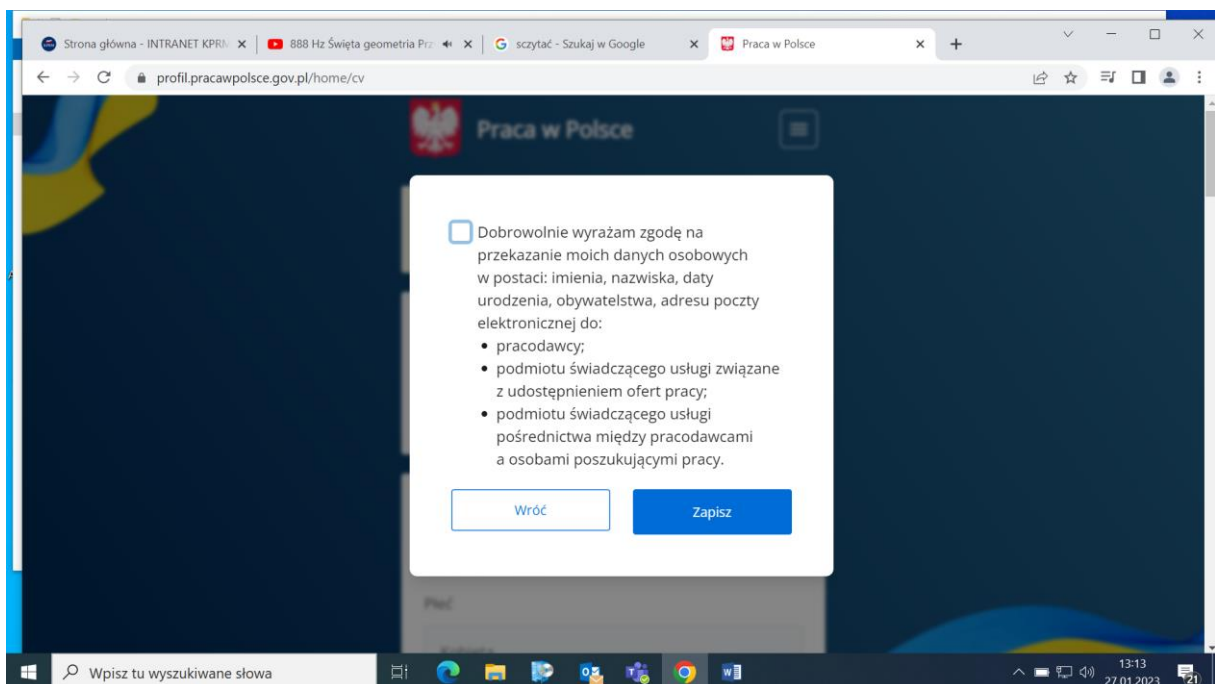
Strona główna - INTRANET KPRM ×
888 Hz Święta geometria Pr ×
G sczytać - Szukaj w Google ×
Praca w Polsce ×
+

profil.pracawpolsce.gov.pl/home/cv

Praca w Polsce

Dobrowolnie wyrażam zgodę na przekazanie moich danych osobowych w postaci: imienia, nazwiska, daty urodzenia, obywatelstwa, adresu poczty elektronicznej do:

- pracodawcy;
- podmiotu świadczącego usługi związane z udostępnieniem ofert pracy;
- podmiotu świadczącego usługi pośrednictwa między pracodawcami a osobami poszukującymi pracy.

Wróć
Zapisz

Płeć

Wpisz tu wyszukiwane słowa

13:13
27.01.2023
21